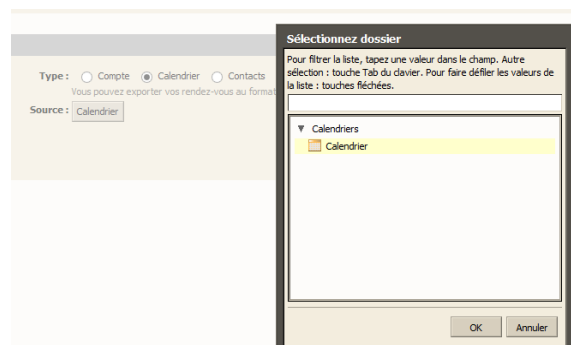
Type : Compte Calendrier Contacts
Vous pouvez exporter vos rendez-vous au format
Source : Calendrier

Sélectionnez dossier
Pour filtrer la liste, tapez une valeur dans le champ. Autre sélection : touche Tab du clavier. Pour faire défiler les valeurs de la liste : touches fléchées.

Calendriers
Calendrier

OK Annuler